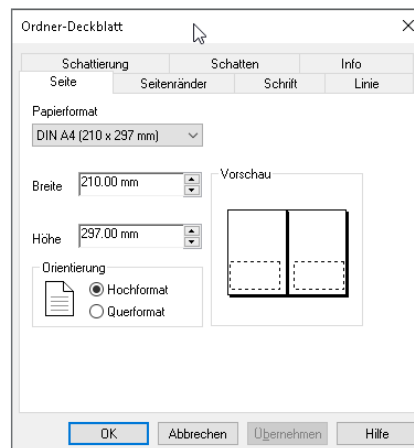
Ordner-Deckblatt

Schattierung
Schatten
Info
Seite
Seitenränder
Schrift
Linie

Papierformat
DIN A4 (210 x 297 mm)

Breite 210.00 mm

Höhe 297.00 mm

Vorschau

Orientierung
Hochformat
Querformat

OK
Abbrechen
Übernehmen
Hilfe